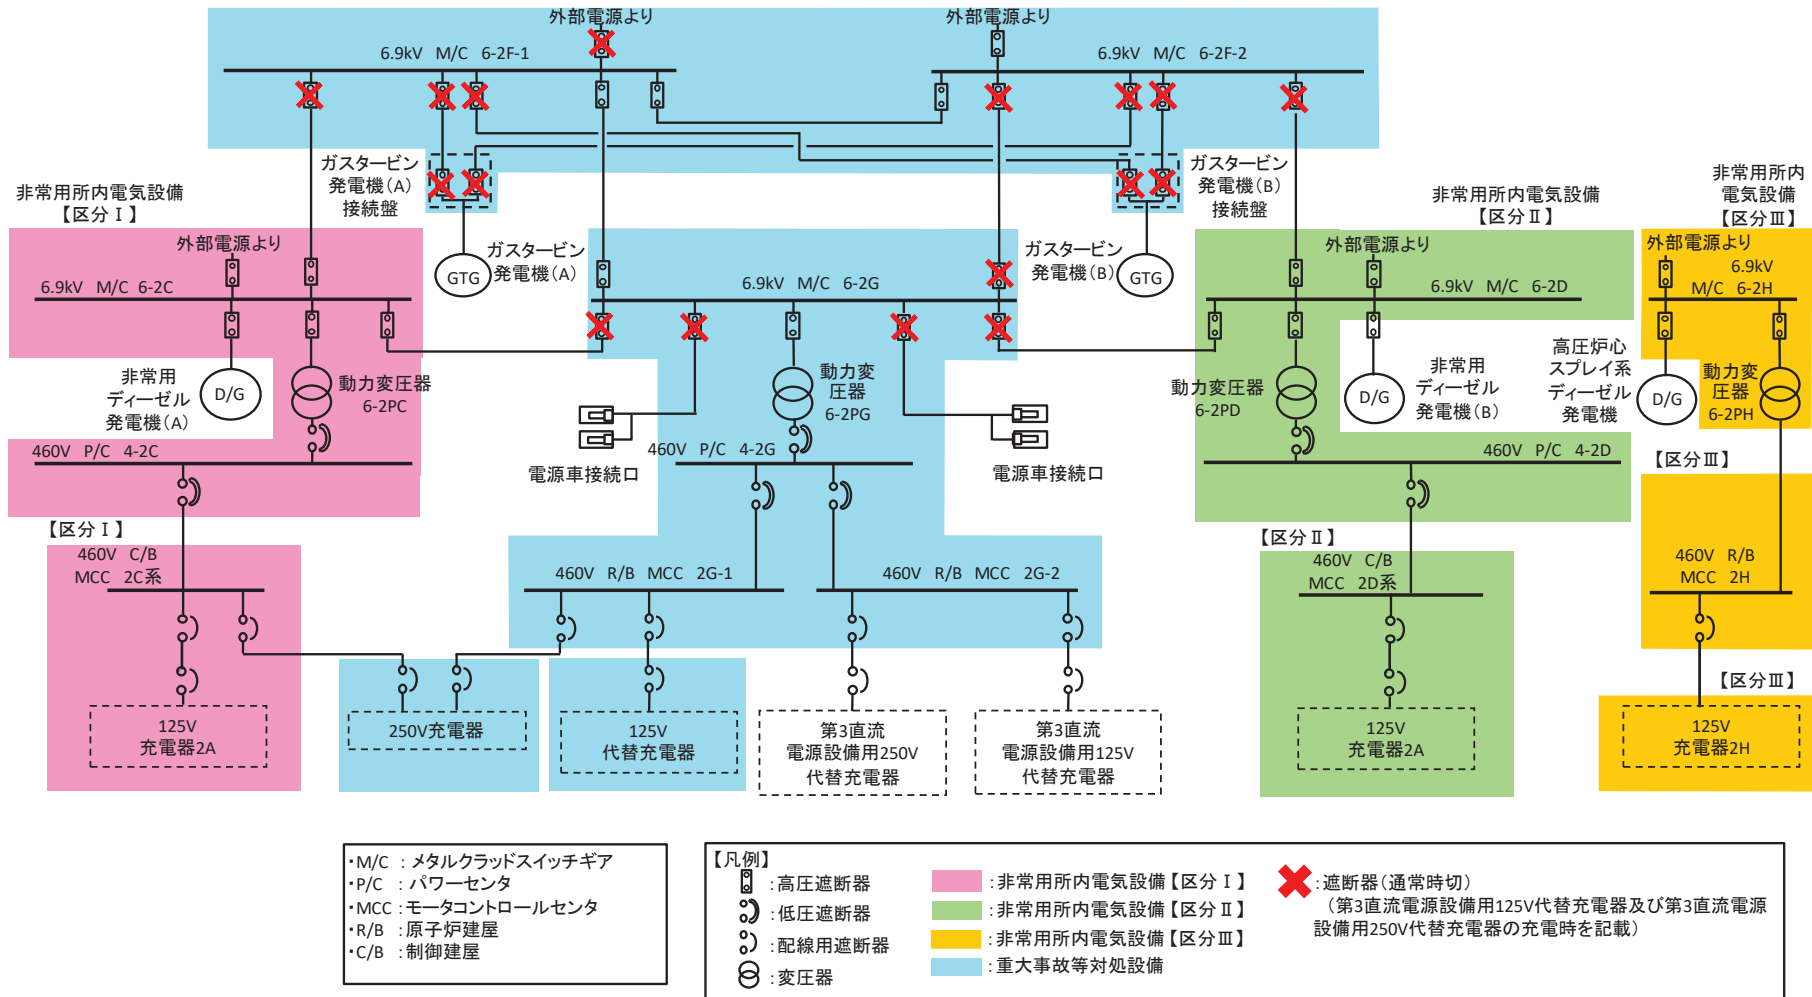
外部電源より
外部電源より
6.9kV M/C 6-2F-1
6.9kV M/C 6-2F-2

ガスタービン発電機(A)接続盤
ガスタービン発電機(B)接続盤

非常用所内電気設備【区分Ⅰ】
非常用所内電気設備【区分Ⅱ】
非常用所内電気設備【区分Ⅲ】

外部電源より
6.9kV M/C 6-2C
GTG
ガスタービン発電機(A)
6.9kV M/C 6-2G
ガスタービン発電機(B)
GTG
外部電源より
6.9kV M/C 6-2D
外部電源より
6.9kV M/C 6-2H

非常用ディーゼル発電機(A)
D/G
動力変圧器 6-2PC
動力変圧器 6-2PG
動力変圧器 6-2PD
D/G
非常用ディーゼル発電機(B)
高圧炉心スプレイ系ディーゼル発電機
D/G
動力変圧器 6-2PH

460V P/C 4-2C
460V P/C 4-2G
電源車接続口
電源車接続口
460V P/C 4-2D
【区分Ⅲ】

【区分Ⅰ】
460V C/B MCC 2C系
460V R/B MCC 2G-1
460V R/B MCC 2G-2
【区分Ⅱ】
460V C/B MCC 2D系
460V R/B MCC 2H
【区分Ⅲ】

125V 充電器2A
250V充電器
125V 代替充電器
第3直流電源設備用250V代替充電器
第3直流電源設備用125V代替充電器
125V 充電器2A
125V 充電器2H

・M/C :メタルクラッドスイッチギア
・P/C :パワーセンタ
・MCC :モータコントロールセンタ
・R/B :原子炉建屋
・C/B :制御建屋

【凡例】
:高圧遮断器
:低圧遮断器
:配線用遮断器
:変圧器
:非常用所内電気設備【区分Ⅰ】
:非常用所内電気設備【区分Ⅱ】
:非常用所内電気設備【区分Ⅲ】
:重大事故等対処設備
:遮断器(通常時切)
(第3直流電源設備用125V代替充電器及び第3直流電源設備用250V代替充電器の充電時を記載)